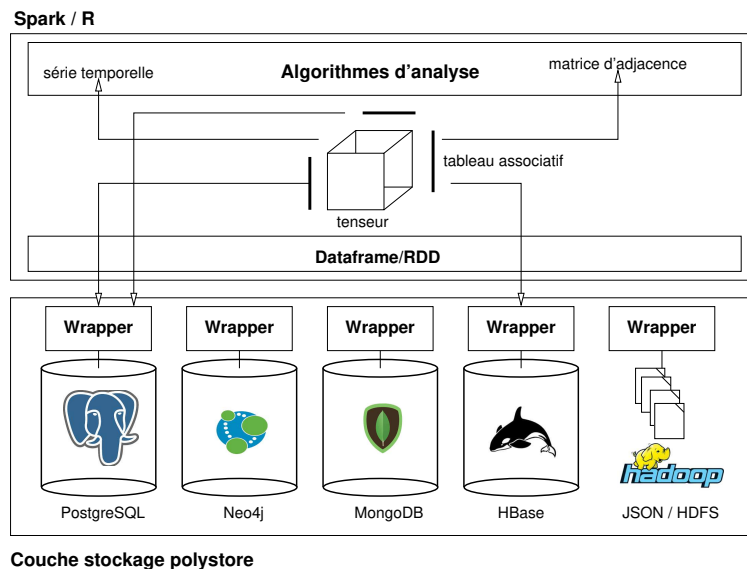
Spark / R

série temporelle

Algorithmes d'analyse

matrice d'adjacence

tableau associatif

tenseur

Dataframe/RDD

Wrapper

Wrapper

Wrapper

Wrapper

Wrapper

hadoop

PostgreSQL

Neo4j

MongoDB

HBase

JSON / HDFS

Couche stockage polystore